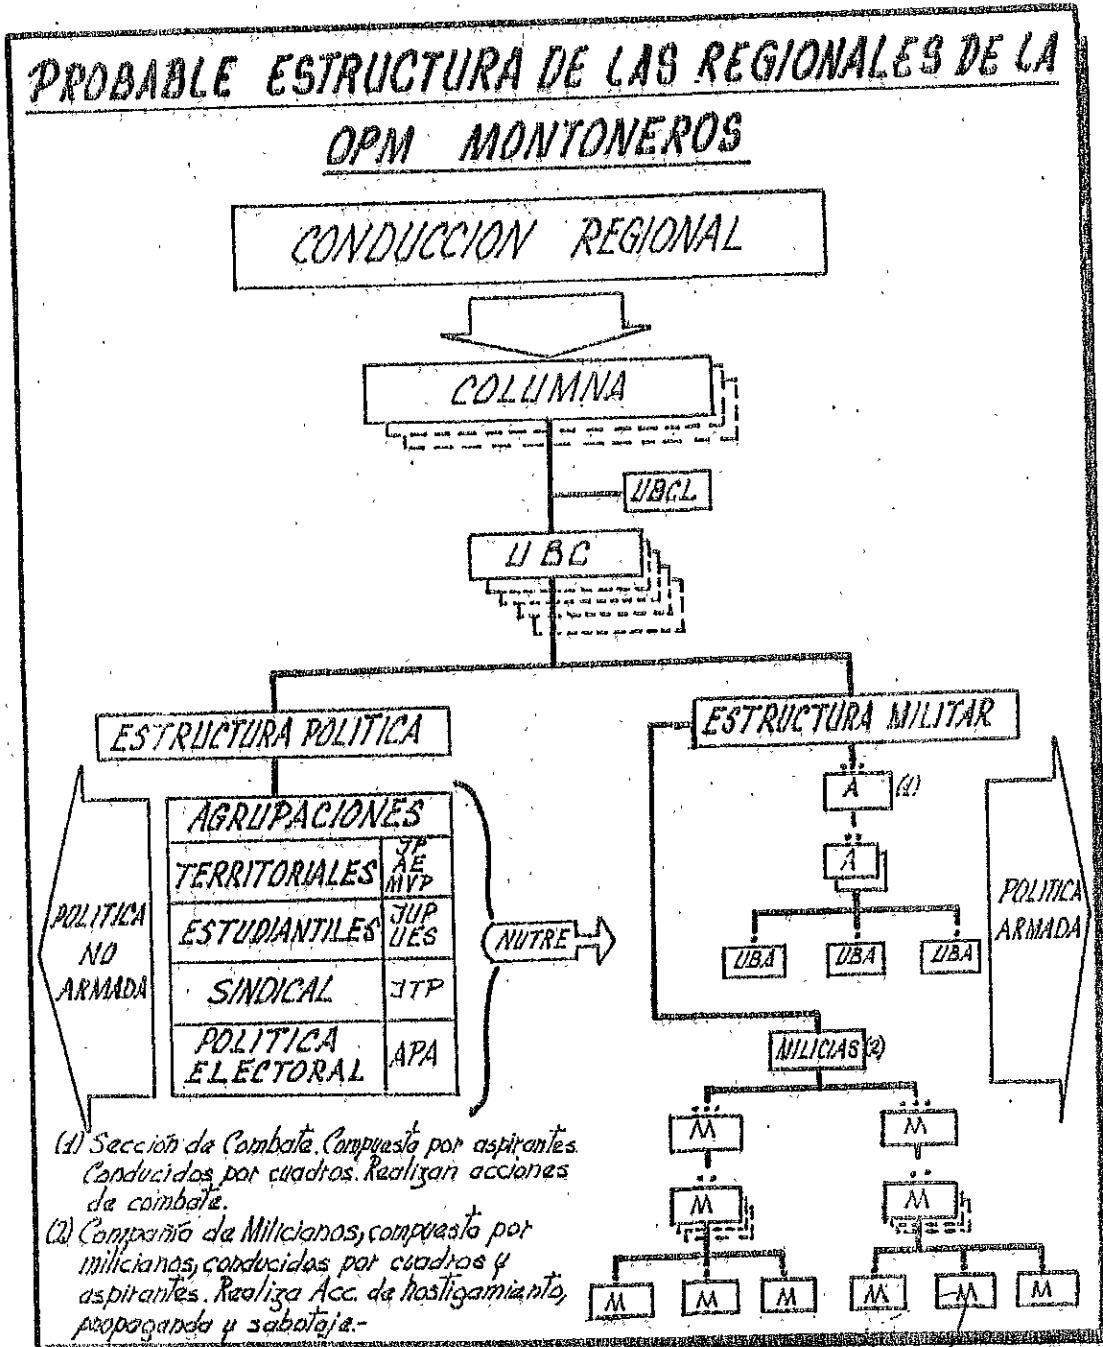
PROBABLE ESTRUCTURA DE LAS REGIONALES DE LA OPM MONTONEROS

CONDUCCION REGIONAL

COLUMNA

UBCL

UBC

ESTRUCTURA POLITICA

ESTRUCTURA MILITAR

POLITICA NO ARMADA

| AGRUPACIONES | |
|---|---|
| TERRITORIALES | JP AE MVP |
| ESTUDIANTILES | JUP UES |
| SINDICAL | JTP |
| POLITICA ELECTORAL | APA |

NUTRE

A (1)

A

UBA UBA UBA

POLITICA ARMADA

MILICIAS (2)

M M

M M

M M M M M M

(1) Sección de Combate. Compuesta por aspirantes. Conducidos por cuadros. Realizan acciones de combate.

(2) Compañía de Milicianos, compuesta por milicianos, conducidos por cuadros y aspirantes. Realiza Acc. de hostigamiento, propaganda y sabotaje.-